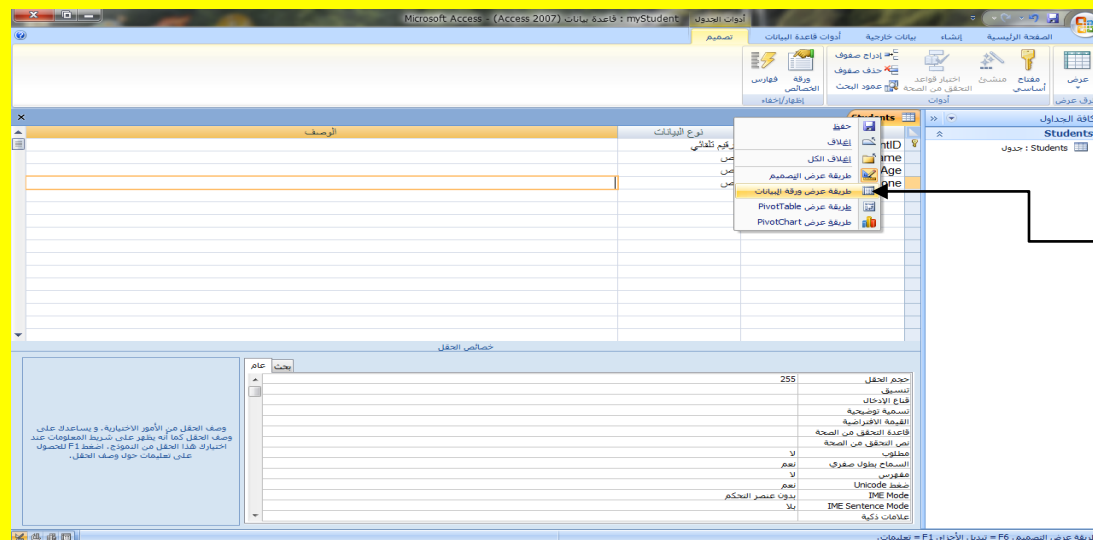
Microsoft Access - (Access 2007) قاعدة بيانات : myStudent
أدوات الجدول
الصفحة الرئيسية
إنشاء
بيانات خارجية
أدوات قاعدة البيانات
تصميم
عرض
مفتاح أساسي
منشئ
اختبار قواعد التحقق من الصحة
إدراج صفوف
حذف صفوف
عمود البحث
أدوات
ورقة الخصائص
فهارس
إظهار/إخفاء
كافة الجداول
Students
Students : جدول
Students
نوع البيانات
الوصف
ترقيم تلقائي
ntID
ame
Age
one
حفظ
إغلاق
إغلاق الكل
طريقة عرض التصميم
طريقة عرض ورقة البيانات
طريقة عرض PivotTable
طريقة عرض PivotChart
خصائص الحقل
عام
بحث
حجم الحقل | 255
تنسيق
قناع الإدخال
تسمية توضيحية
القيمة الافتراضية
قاعدة التحقق من الصحة
نص التحقق من الصحة
مطلوب | لا
السماح بطول صفري | نعم
مفهرس | لا
ضغط Unicode | نعم
IME Mode | بدون عنصر التحكم
IME Sentence Mode | بلا
علامات ذكية
وصف الحقل من الأمور الاختيارية، و يساعدك على وصف الحقل كما أنه يظهر على شريط المعلومات عند اختيارك هذا الحقل من النموذج. اضغط F1 للحصول على تعليمات حول وصف الحقل.
طريقة عرض التصميم . F6 = تبديل الأجزاء. F1 = تعليمات.